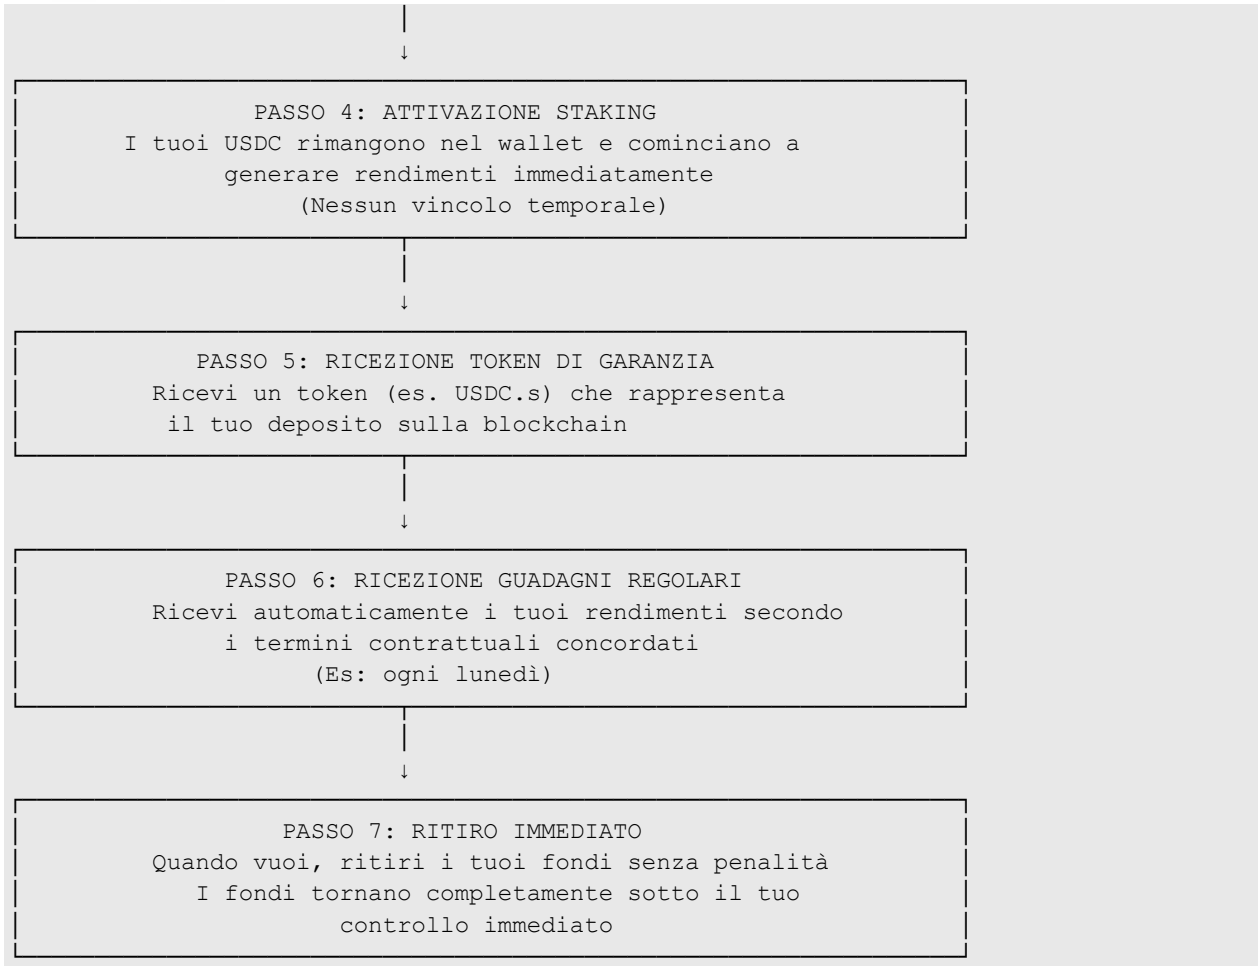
PASSO 4: ATTIVAZIONE STAKING
I tuoi USDC rimangono nel wallet e cominciano a generare rendimenti immediatamente
(Nessun vincolo temporale)

PASSO 5: RICEZIONE TOKEN DI GARANZIA
Ricevi un token (es. USDC.s) che rappresenta il tuo deposito sulla blockchain

PASSO 6: RICEZIONE GUADAGNI REGOLARI
Ricevi automaticamente i tuoi rendimenti secondo i termini contrattuali concordati
(Es: ogni lunedì)

PASSO 7: RITIRO IMMEDIATO
Quando vuoi, ritiri i tuoi fondi senza penalità
I fondi tornano completamente sotto il tuo controllo immediato